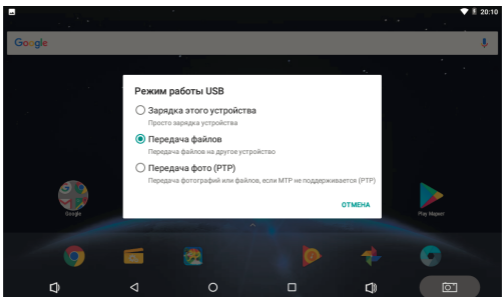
20:10

Google

Режим работы USB

Зарядка этого устройства
Просто зарядка устройства

Передача файлов
Передача файлов на другое устройство

Передача фото (PTP)
Передача фотографий или файлов, если MTP не поддерживается (PTP)

ОТМЕНА

Google

Play Маркет